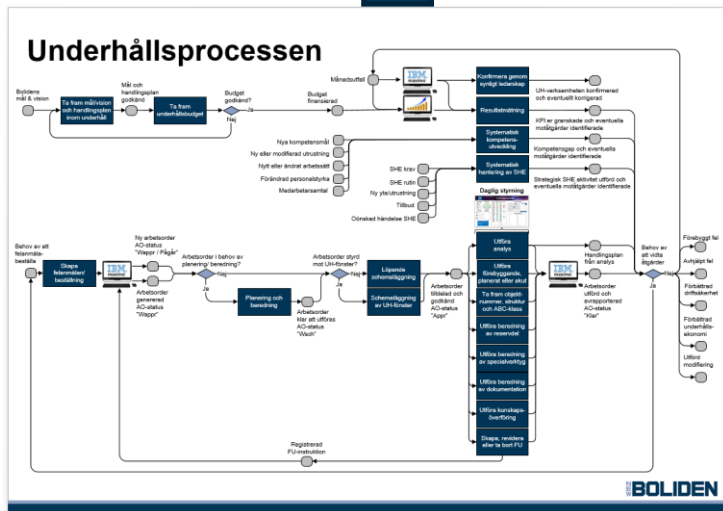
Underhållsprocessen

Bolidens mål & vision

Ta fram målvision och handlingsplan inom underhåll

Mål och handlingsplan godkänd

Ta fram underhållsbudget

Budget godkänd?

Ja

Nej

Budget finansierad

Månadsutfall

IBM Maximo

Konfirmera genom synligt ledarskap

UH-verksamheten konfirmerad och eventuellt korrigerad

Resultatmätning

KPI:er granskade och eventuella motåtgärder identifierade

Nya kompetensmål

Ny eller modifierad utrustning

Nytt eller ändrat arbetssätt

Förändrad personalstyrka

Medarbetarsamtal

Systematisk kompetensutveckling

Kompetensgap och eventuella motåtgärder identifierade

SHE krav

SHE rutin

Ny yta/utrustning

Tillbud

Oönskad händelse SHE

Systematisk hantering av SHE

Strategisk SHE aktivitet utförd och eventuella motåtgärder identifierade

Daglig styrning

Behov av att felanmäla-beställa

Skapa felanmälan/beställning

IBM Maximo

Ny arbetsorder AO-status "Wappr / Pågår"

Arbetsorder genererad AO-status "Wappr"

Arbetsorder i behov av planering / beredning?

Nej

Ja

Planering och beredning

Arbetsorder klar att utföras AO-status "Wsch"

Arbetsorder styrd mot UH-förråd?

Nej

Ja

Löpande schemaläggning

Schemaläggning av UH-förråd

Arbetsorder tilldelad och godkänd AO-status "Appr"

Utföra analys

Utföra förebyggande, planerat eller akut

Ta fram objektnummer, struktur och ABC-klass

Utföra beredning av reservdel

Utföra beredning av specialverktyg

Utföra beredning av dokumentation

Utföra kunskapsöverföring

Skapa, revidera eller ta bort FU

IBM Maximo

Handlingsplan från analys

Arbetsorder utförd och avrapporterad AO-status "Klar"

Behov av att vidta åtgärder

Nej

Ja

Förebyggt fel

Avhjälpt fel

Förbättrad driftsäkerhet

Förbättrad underhållsekonomi

Utförd modifiering

Registrerad FU-instruktion

BOLIDEN